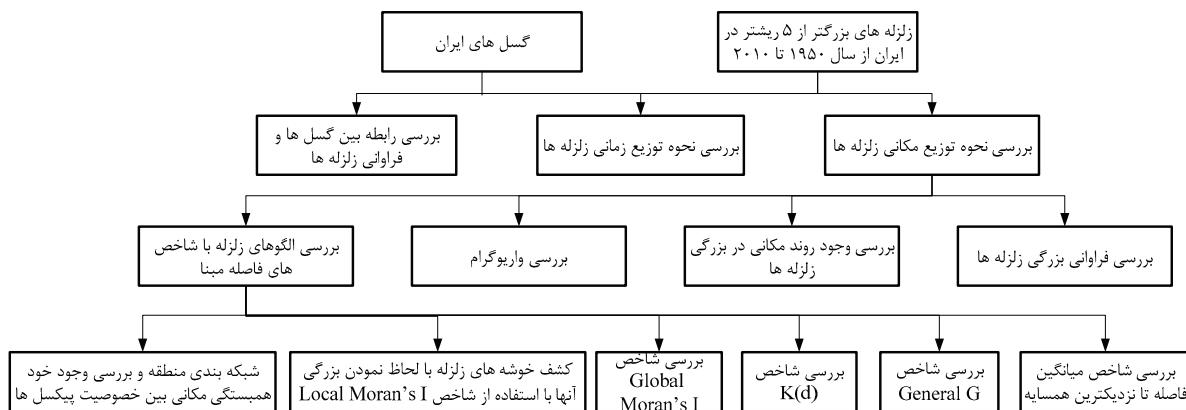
زلزله های بزرگتر از ۵ ریشتر در ایران از سال ۱۹۵۰ تا ۲۰۱۰

گسل های ایران

بررسی نحوه توزیع مکانی زلزله ها

بررسی نحوه توزیع زمانی زلزله ها

بررسی رابطه بین گسل ها و فراوانی زلزله ها

بررسی فراوانی بزرگی زلزله ها

بررسی وجود روند مکانی در بزرگی زلزله ها

بررسی واریوگرام

بررسی الگوهای زلزله با شاخص های فاصله مبنا

بررسی شاخص میانگین فاصله تا نزدیکترین همسایه

بررسی شاخص General G

بررسی شاخص K(d)

بررسی شاخص Global Moran's I

کشف خوشه های زلزله با لحاظ نمودن بزرگی آنها با استفاده از شاخص Local Moran's I

شبکه بندی منطقه و بررسی وجود خود همبستگی مکانی بین خصوصیت پیکسل ها